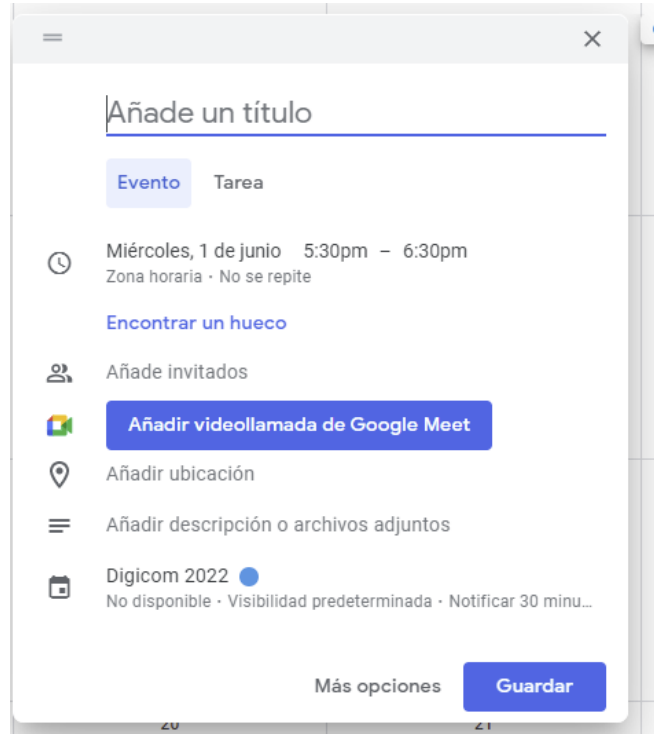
Añade un título

Evento Tarea

Miércoles, 1 de junio 5:30pm – 6:30pm
Zona horaria · No se repite

Encontrar un hueco

Añade invitados

Añadir videollamada de Google Meet

Añadir ubicación

Añadir descripción o archivos adjuntos

Digicom 2022
No disponible · Visibilidad predeterminada · Notificar 30 minu...

Más opciones Guardar

20 21